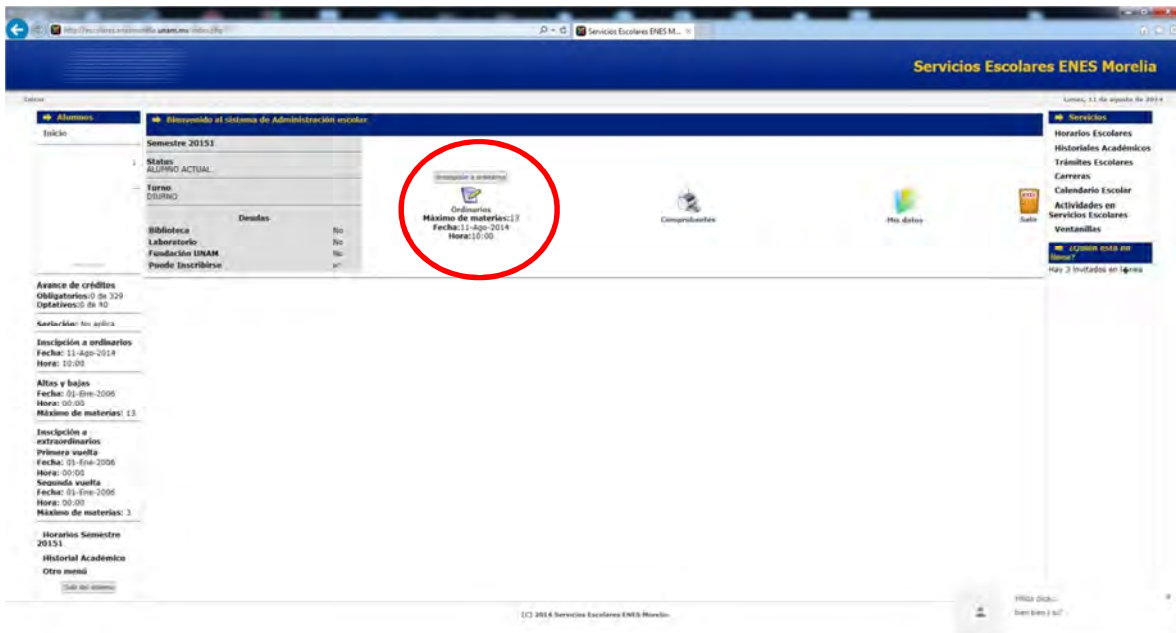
http://escolares.enesmorelia.unam.mx/index.php

Servicios Escolares ENES M...

Servicios Escolares ENES Morelia

Salorar

Lunes, 11 de agosto de 2014

Alumnos

Inicio

Bienvenido al sistema de Administración escolar

Semestre 20151

Status
ALUMNO ACTUAL

Turno
DIURNO

| Deudas | |
|---|---|
| Biblioteca | No |
| Laboratorio | No |
| Fundación UNAM | No |
| Puede Inscribirse | ✓ |

Inscripción a ordinarios

Ordinarios
Máximo de materias:13
Fecha:11-Ago-2014
Hora:10:00

Comprobantes

Mis datos

Salir

Servicios

Horarios Escolares
Historiales Académicos
Trámites Escolares
Carreras
Calendario Escolar
Actividades en Servicios Escolares
Ventanillas

¿Quién está en línea?
Hay 3 invitados en línea

Avance de créditos
Obligatorios:0 de 329
Optativos:0 de 40

Seriación: No aplica

Inscipción a ordinarios
Fecha: 11-Ago-2014
Hora: 10:00

Altas y bajas
Fecha: 01-Ene-2006
Hora: 00:00
Máximo de materias: 13

Inscipción a extraordinarios
Primera vuelta
Fecha: 01-Ene-2006
Hora: 00:00
Segunda vuelta
Fecha: 01-Ene-2006
Hora: 00:00
Máximo de materias: 3

Horarios Semestre 20151

Historial Académico
Otro menú

Salir del sistema

(C) 2014 Servicios Escolares ENES Morelia.

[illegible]
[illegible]